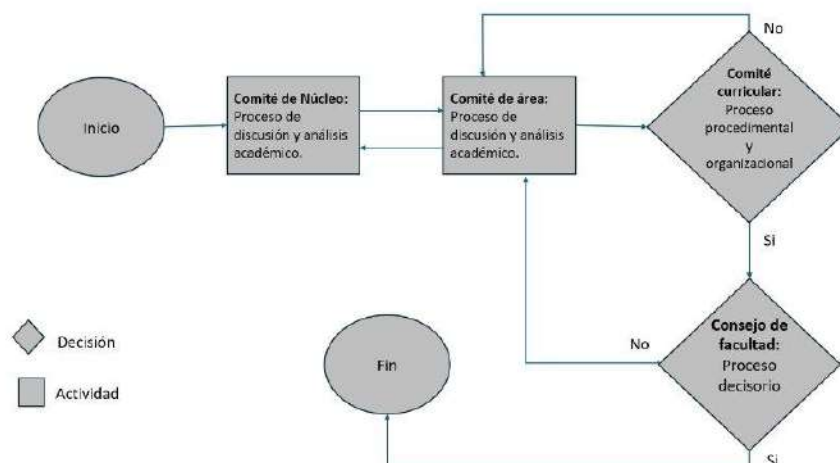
Inicio

Comité de Núcleo: Proceso de discusión y análisis académico.

Comité de área: Proceso de discusión y análisis académico.

No

Comité curricular: Proceso procedimental y organizacional

Si

Decisión

Actividad

Fin

No

Consejo de facultad: Proceso decisorio

Si